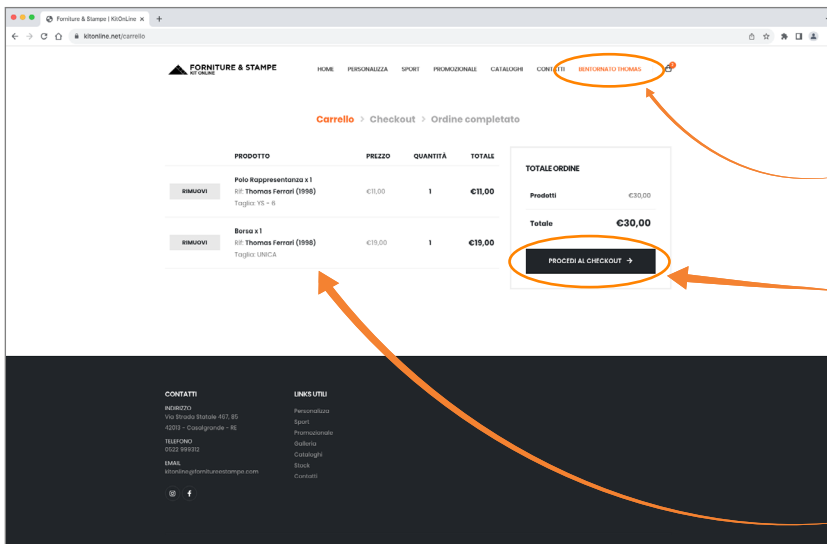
Forniture & Stampe | KitOnLine ×
kitonline.net/carrello

FORNITURE & STAMPE
KIT ONLINE

HOME PERSONALIZZA SPORT PROMOZIONALE CATALOGHI CONTATTI BENVENUTO THOMAS

Carrello > Checkout > Ordine completato

| | PRODOTTO | PREZZO | QUANTITÀ | TOTALE |
|---|---|---|---|---|
| RIMUOVI | Polo Rappresentanza x 1 Rif. Thomas Ferrari (1998) Taglia: YS - 6 | €11,00 | 1 | €11,00 |
| RIMUOVI | Borsa x 1 Rif. Thomas Ferrari (1998) Taglia: UNICA | €19,00 | 1 | €19,00 |

TOTALE ORDINE
Prodotti €30,00
Totale €30,00
PROCEDI AL CHECKOUT →

CONTATTI
INDIRIZZO
Via Strada Statale 467, 85
42013 - Casalgrande - RE
TELEFONO
0522 999312
EMAIL
kitonline@fornitureestampe.com

LINKS UTILI
Personalizza
Sport
Promozionale
Galleria
Cataloghi
Stock
Contatti